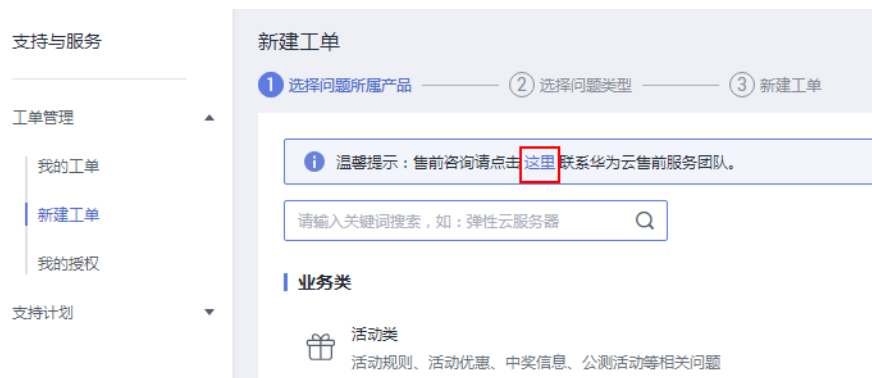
支持与服务

工单管理

我的工单

新建工单

我的授权

支持计划

新建工单

1 选择问题所属产品 2 选择问题类型 3 新建工单

温馨提示：售前咨询请点击 这里 联系华为云售前服务团队。

请输入关键词搜索，如：弹性云服务器

业务类

活动类

活动规则、活动优惠、中奖信息、公测活动等相关问题